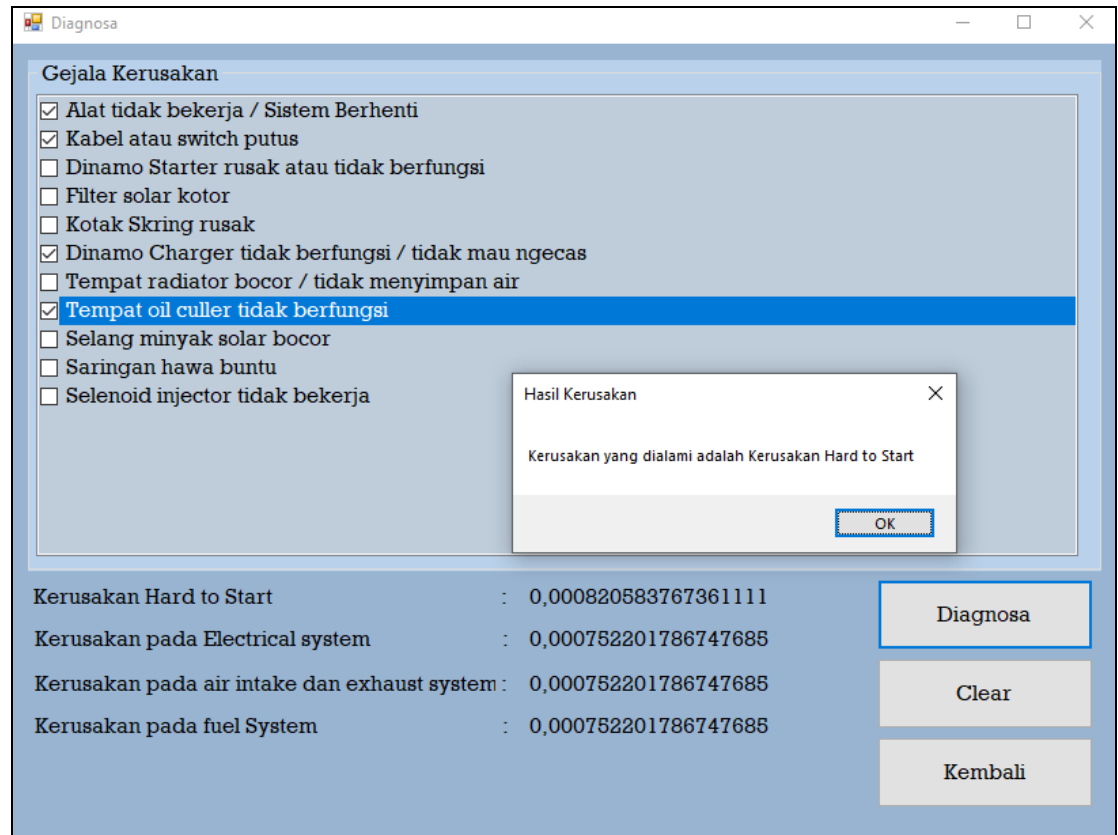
Diagnosa

Gejala Kerusakan

☑ Alat tidak bekerja / Sistem Berhenti
☑ Kabel atau switch putus
☐ Dinamo Starter rusak atau tidak berfungsi
☐ Filter solar kotor
☐ Kotak Skring rusak
☑ Dinamo Charger tidak berfungsi / tidak mau ngecas
☐ Tempat radiator bocor / tidak menyimpan air
☑ Tempat oil culler tidak berfungsi
☐ Selang minyak solar bocor
☐ Saringan hawa buntu
☐ Selenoid injector tidak bekerja

Hasil Kerusakan

Kerusakan yang dialami adalah Kerusakan Hard to Start

OK

Kerusakan Hard to Start : 0,000820583767361111

Kerusakan pada Electrical system : 0,000752201786747685

Kerusakan pada air intake dan exhaust system : 0,000752201786747685

Kerusakan pada fuel System : 0,000752201786747685

Diagnosa

Clear

Kembali